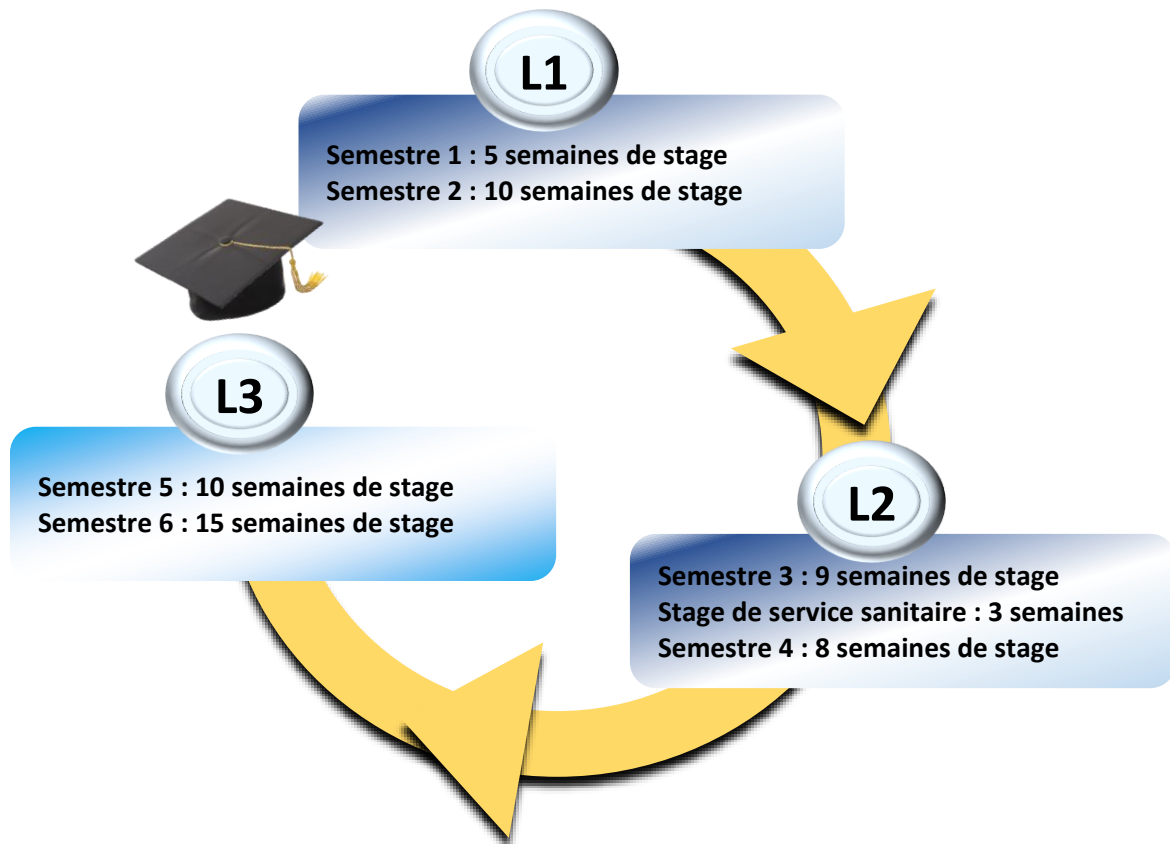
L1

Semestre 1 : 5 semaines de stage
Semestre 2 : 10 semaines de stage

L2

Semestre 3 : 9 semaines de stage
Stage de service sanitaire : 3 semaines
Semestre 4 : 8 semaines de stage

L3

Semestre 5 : 10 semaines de stage
Semestre 6 : 15 semaines de stage